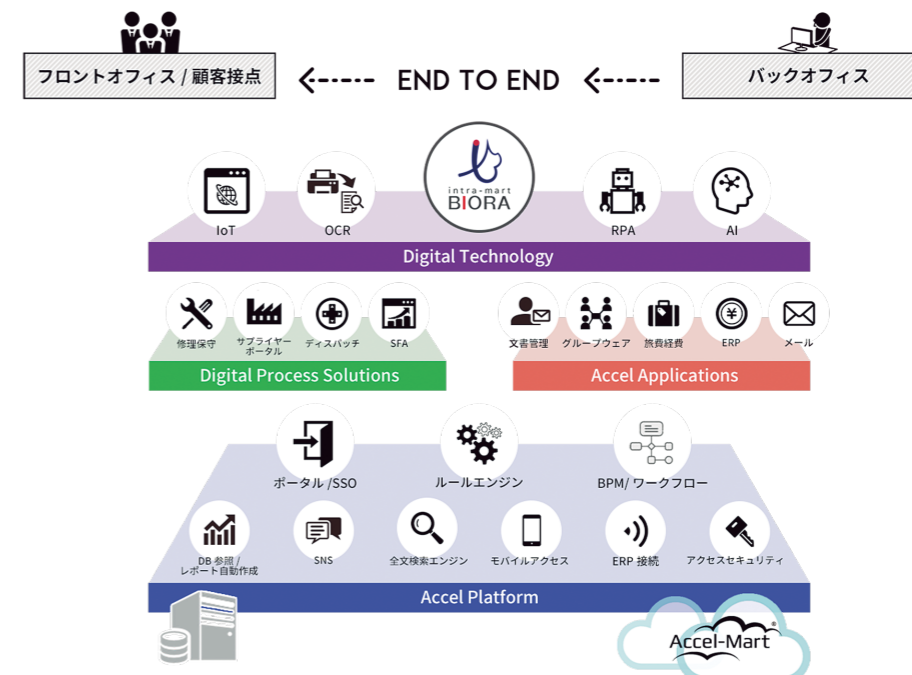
フロントオフィス / 顧客接点

END TO END

バックオフィス

intra-mart BIORA

IoT

OCR

RPA

AI

Digital Technology

修理保守

サプライヤーポータル

ディスパッチ

SFA

文書管理

グループウェア

旅費経費

ERP

メール

Digital Process Solutions

Accel Applications

ポータル /SSO

ルールエンジン

BPM/ ワークフロー

DB 参照 / レポート自動作成

SNS

全文検索エンジン

モバイルアクセス

ERP 接続

アクセスセキュリティ

Accel Platform

Accel-Mart